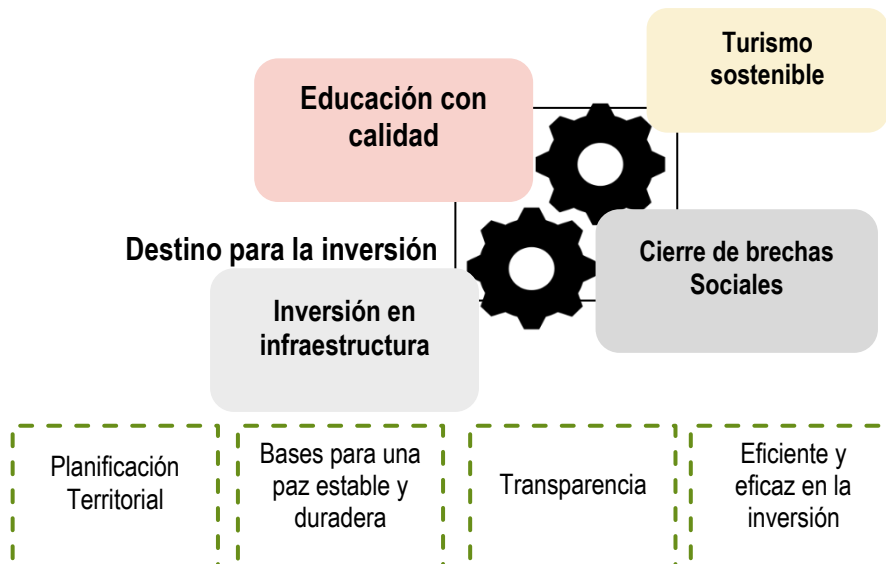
Turismo sostenible

Educación con calidad

Destino para la inversión

Cierre de brechas Sociales

Inversión en infraestructura

Planificación Territorial

Bases para una paz estable y duradera

Transparencia

Eficiente y eficaz en la inversión